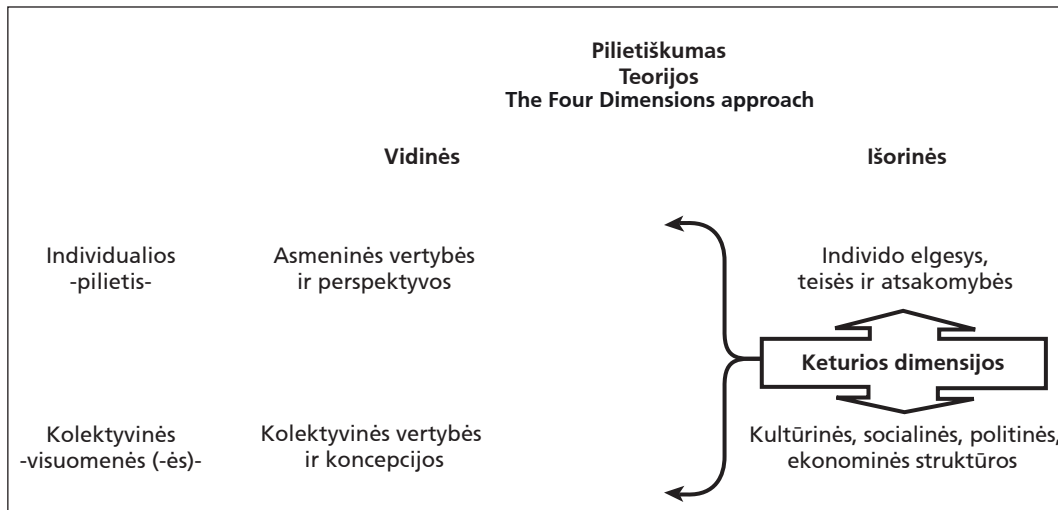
Pilietiškumas
Teorijos
The Four Dimensions approach

Vidinės

Išorinės

Individualios
-pilietis-

Asmeninės vertybės ir perspektyvos

Individo elgesys, teisės ir atsakomybės

Keturios dimensijos

Kolektyvinės
-visuomenės (-ės)-

Kolektyvinės vertybės ir koncepcijos

Kultūrinės, socialinės, politinės, ekonominės struktūros